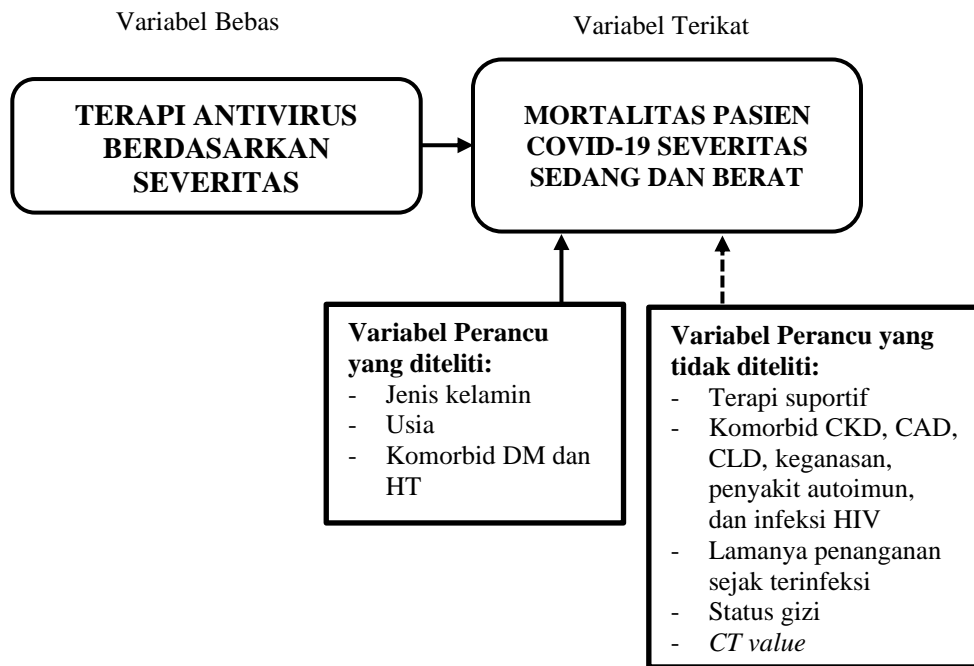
Variabel Bebas

Variabel Terikat

TERAPI ANTIVIRUS BERDASARKAN SEVERITAS

MORTALITAS PASIEN COVID-19 SEVERITAS SEDANG DAN BERAT

Variabel Perancu yang diteliti:
- Jenis kelamin
- Usia
- Komorbid DM dan HT

Variabel Perancu yang tidak diteliti:
- Terapi suportif
- Komorbid CKD, CAD, CLD, keganasan, penyakit autoimun, dan infeksi HIV
- Lamanya penanganan sejak terinfeksi
- Status gizi
- CT value